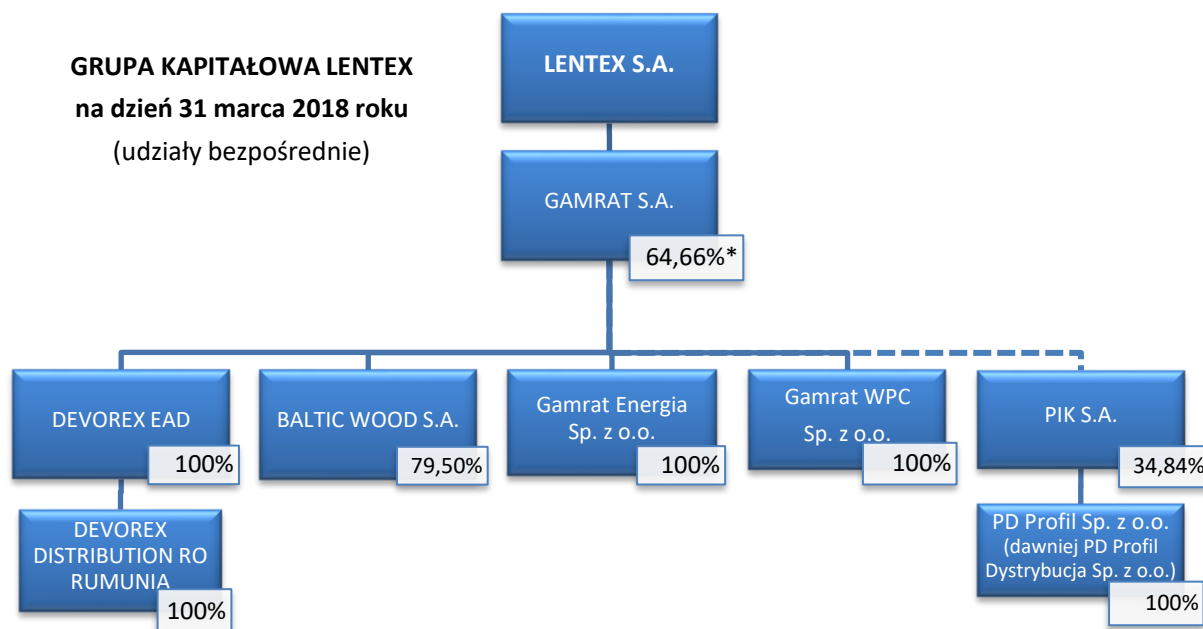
GRUPA KAPITAŁOWA LENTEX
na dzień 31 marca 2018 roku
(udziały bezpośrednie)

LENTEX S.A.

GAMRAT S.A.
64,66%*

DEVOREX EAD
100%

BALTIC WOOD S.A.
79,50%

Gamrat Energia Sp. z o.o.
100%

Gamrat WPC Sp. z o.o.
100%

PIK S.A.
34,84%

DEVOREX DISTRIBUTION RO RUMUNIA
100%

PD Profil Sp. z o.o. (dawniej PD Profil Dystrybucja Sp. z o.o.)
100%